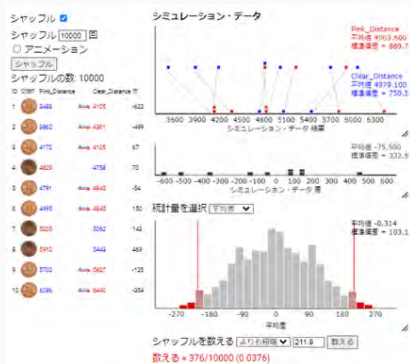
シャッフル ☑
シャッフル 10000 回
○ アニメーション
シャッフル
シャッフルの数: 10000

| ID | 12球? | Pink_Distance | | Clear_Distance | 差 |
|---|---|---|---|---|---|
| 1 | | 3483 | Area | 4105 | -622 |
| 2 | | 3862 | Area | 4361 | -499 |
| 3 | | 4172 | Area | 4105 | 67 |
| 4 | | 4829 | | 4758 | 70 |
| 5 | | 4791 | Area | 4845 | -54 |
| 6 | | 4995 | Area | 4845 | 150 |
| 7 | | 5205 | | 5062 | 143 |
| 8 | | 5910 | Area | 5443 | 469 |
| 9 | | 5703 | Area | 5827 | -125 |
| 10 | | 6095 | Area | 6400 | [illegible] |

シミュレーション・データ
Pink_Distance
平均値 4703.500
標準偏差 = 889.7
Clear_Distance
平均値 4779.100
標準偏差 = 750.3
3600 3900 4200 4500 4800 5100 5400 5700 6000 6300
シミュレーション・データ 結果
平均値 -75.500
標準偏差 = 332.5
-600 -500 -400 -300 -200 -100 0 100 200 300 400 500 600
シミュレーション・データ 差
統計量を選択 平均差
平均値 -0.314
標準偏差 = 103.1
-270 0 270
平均差
シャッフルを数える より右側極端 211.9 数える
数える = 376/10000 (0.0376)